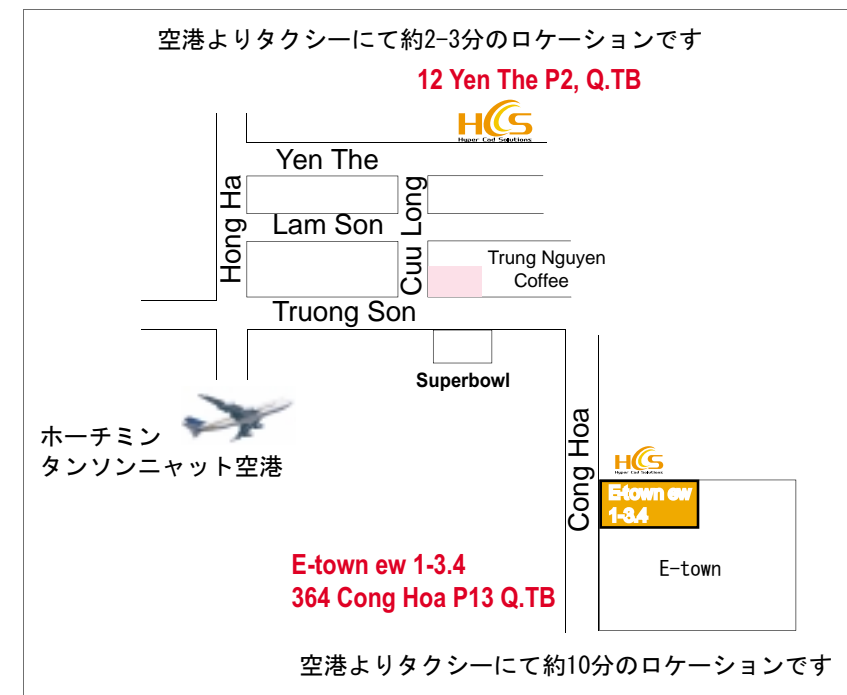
空港よりタクシーにて約2-3分のロケーションです

12 Yen The P2, Q.TB

HCS
Hyper Cad Solutions

Yen The

Hong Ha

Cuu Long

Lam Son

Trung Nguyen Coffee

Truong Son

Superbowl

ホーチミン
タンソンニャット空港

Cong Hoa

HCS
Hyper Cad Solutions

E-town ew 1-3.4

E-town

E-town ew 1-3.4
364 Cong Hoa P13 Q.TB

空港よりタクシーにて約10分のロケーションです